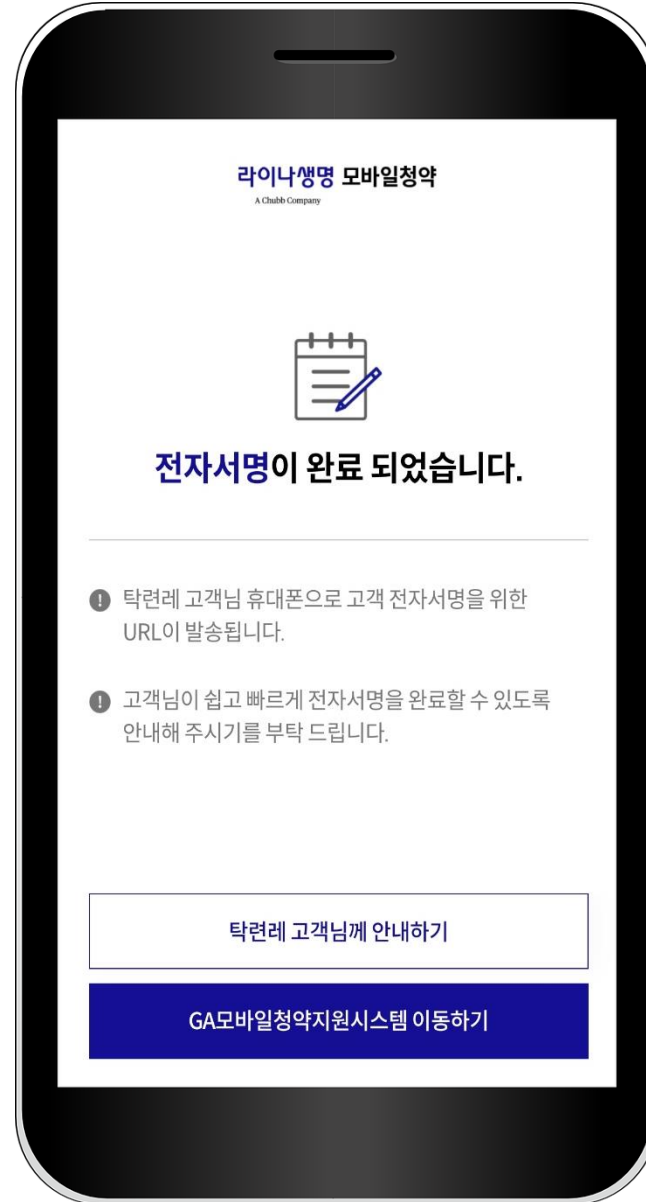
라이나생명 모바일청약
A Chubb Company

전자서명이 완료 되었습니다.

탁련레 고객님 휴대폰으로 고객 전자서명을 위한 URL이 발송됩니다.

고객님이 쉽고 빠르게 전자서명을 완료할 수 있도록 안내해 주시기를 부탁 드립니다.

탁련레 고객님께 안내하기

GA모바일청약지원시스템 이동하기